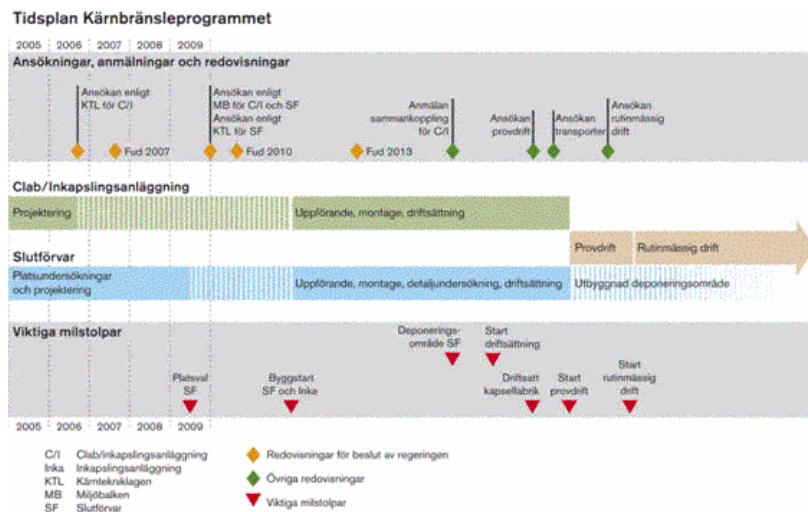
Tidsplan Kärnbränsleprogrammet

2005 2006 2007 2008 2009

Ansökningar, anmälningar och redovisningar

Ansökan enligt KTL för C/I

Ansökan enligt MB för C/I och SF
Ansökan enligt KTL för SF

Anmälan sammankoppling för C/I

Ansökan provdrift

Ansökan transporter

Ansökan rutinmässig drift

Fud 2007

Fud 2010

Fud 2013

Clab/Inkapslingsanläggning

Projektering

Uppförande, montage, driftsättning

Slutförvar

Provdrift

Rutinmässig drift

Platsundersökningar och projektering

Uppförande, montage, detaljundersökning, driftsättning

Utbyggnad deponeringsområde

Viktiga milstolpar

Deponeringsområde SF

Start driftsättning

Platsval SF

Byggstart SF och Inka

Driftsatt kapselfabrik

Start provdrift

Start rutinmässig drift

2005 2006 2007 2008 2009

C/I Clab/inkapslingsanläggning
Inka Inkapslingsanläggning
KTL Kärntekniklagen
MB Miljöbalken
SF Slutförvar

Redovisningar för beslut av regeringen

Övriga redovisningar

Viktiga milstolpar